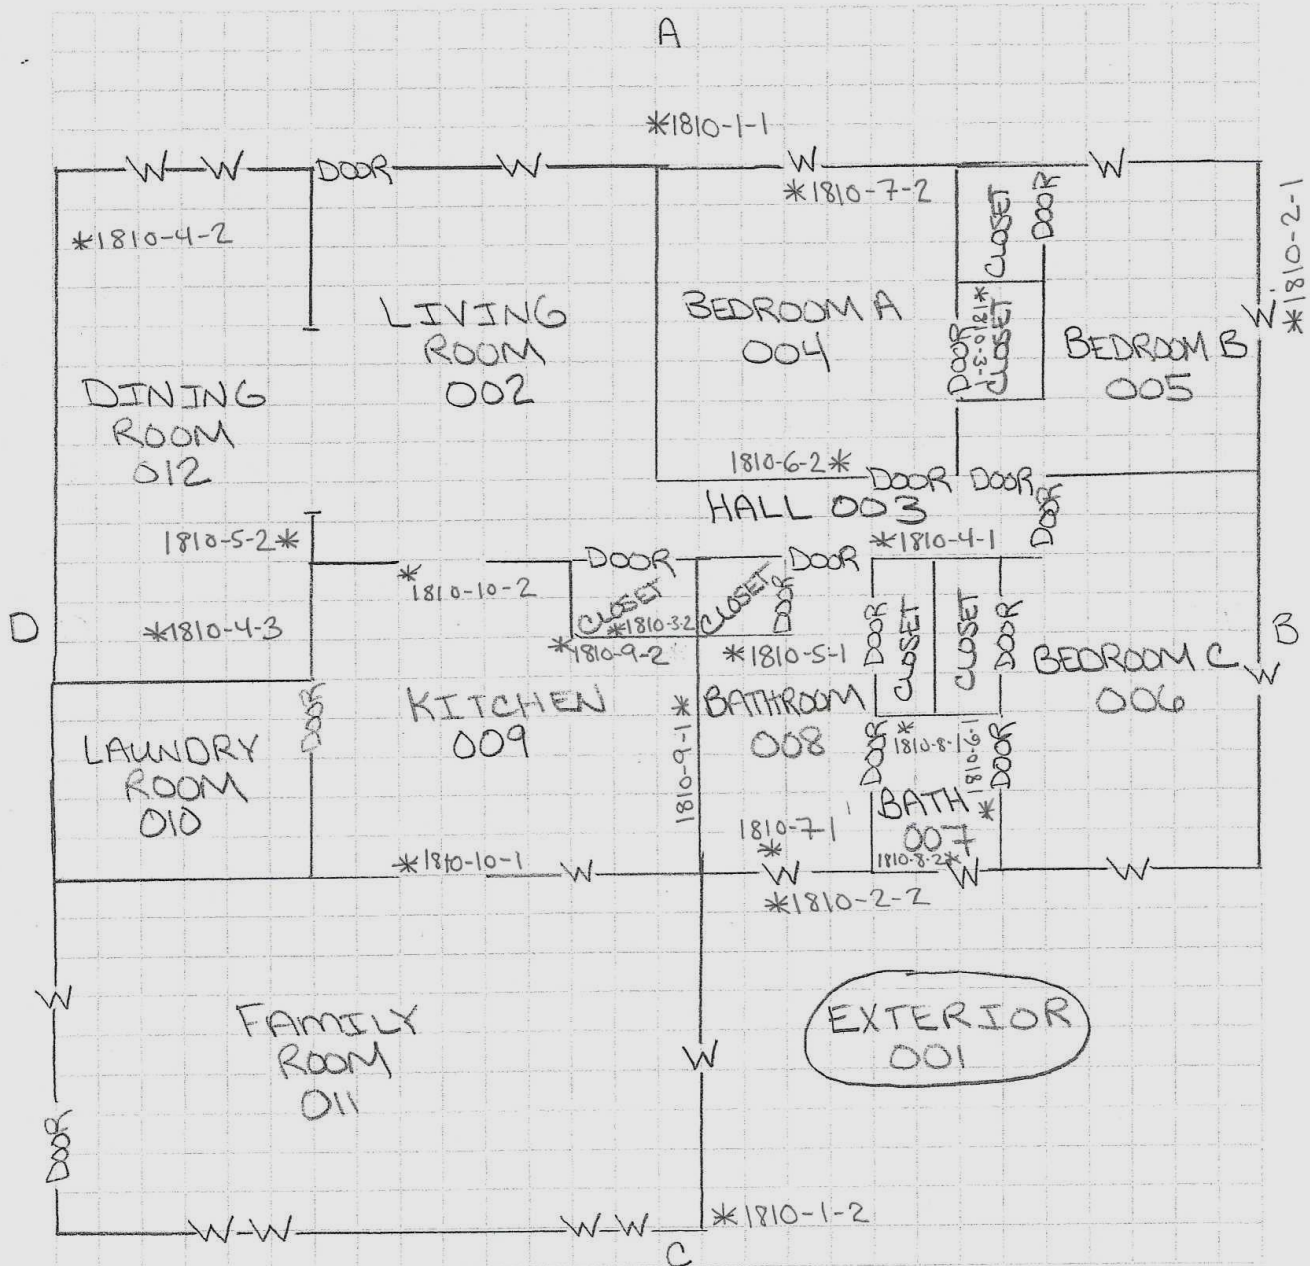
A

*1810-1-1

W W DOOR W W W

*1810-7-2

CLOSET DOOR

*1810-2-1

*1810-4-2

LIVING ROOM 002

BEDROOM A 004

DOOR *1810-3-1 CLOSET

BEDROOM B 005

W

DINING ROOM 012

1810-6-2* DOOR DOOR DOOR

HALL 003

1810-5-2*

DOOR

DOOR

*1810-4-1

*1810-10-2

CLOSET *1810-3-2

CLOSET DOOR

D

*1810-4-3

*1810-9-2

*1810-5-1

DOOR CLOSET CLOSET DOOR

BEDROOM C 006

B

W

LAUNDRY ROOM 010

DOOR

KITCHEN 009

* 1810-9-1

BATHROOM 008

DOOR *1810-8-1

1810-6-1 DOOR

BATH 007

*

1810-7-1 *

1810-8-2*

*1810-10-1 W W W W

*1810-2-2

W

FAMILY ROOM 011

W

EXTERIOR 001

DOOR

W-W W-W *1810-1-2

C